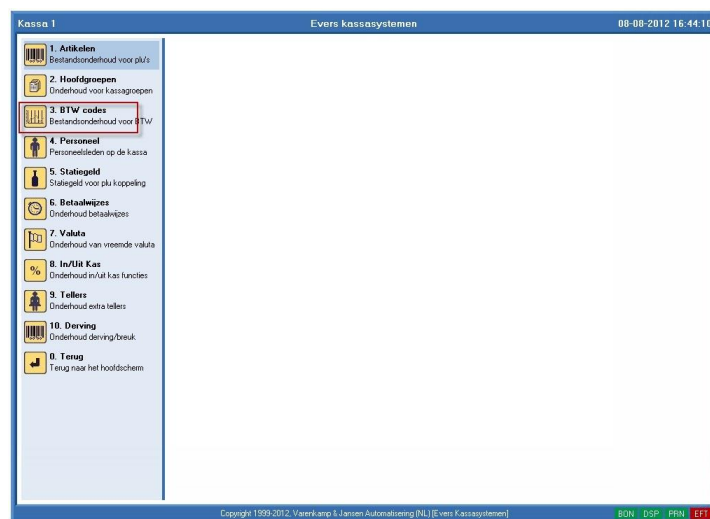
Kassa 1
Evers kassasystemen
08-08-2012 16:44:10

1. Artikelen
Bestandsonderhoud voor plu's

2. Hoofdgroepen
Onderhoud voor kassagroepen

3. BTW codes
Bestandsonderhoud voor BTW

4. Personeel
Personeelsleden op de kassa

5. Statiegeld
Statiegeld voor plu koppeling

6. Betaalwijzes
Onderhoud betaalwijzes

7. Valuta
Onderhoud van vreemde valuta

8. In/Uit Kas
Onderhoud in/uit kas functies

9. Tellers
Onderhoud extra tellers

10. Derving
Onderhoud derving/breuk

0. Terug
Terug naar het hoofdscherm

Copyright 1999-2012, Varenkamp & Jansen Automatisering (NL) [Evers Kassasystemen]
BON DSP PRN EFT